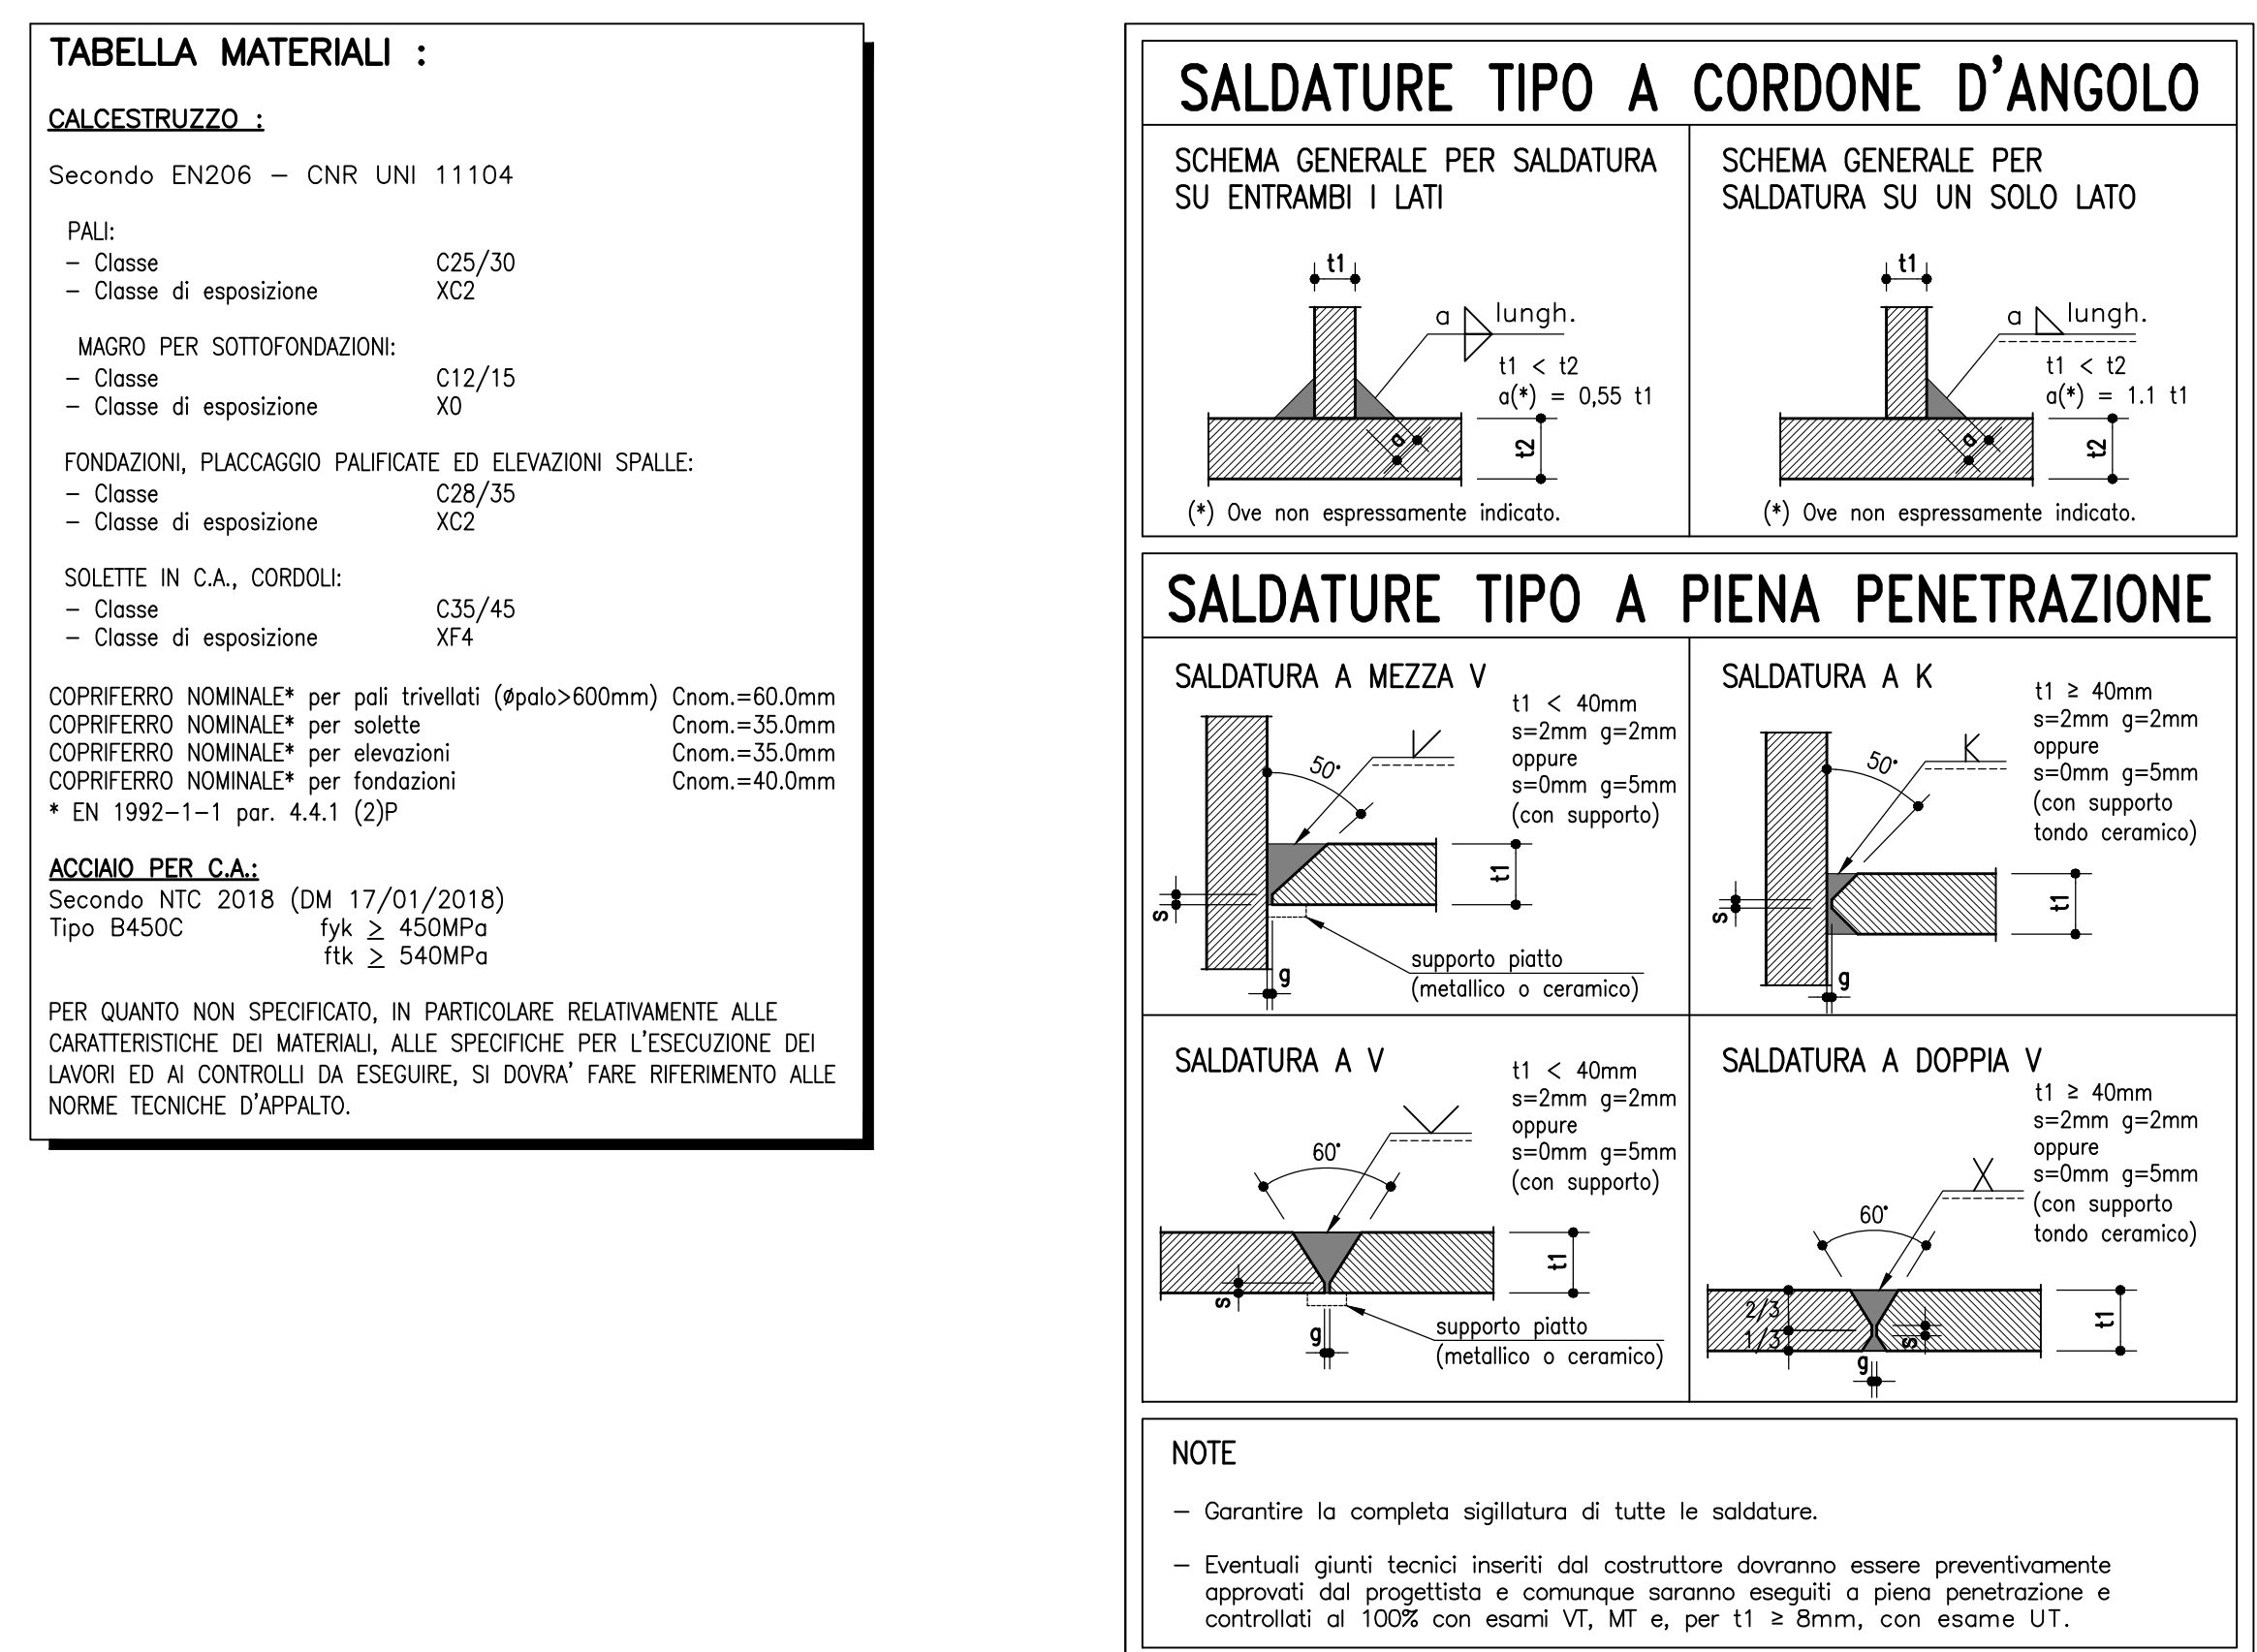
TABELLA MATERIALI :

CALCESTRUZZO :

Secondo EN206 – CNR UNI 11104

PALI:
– Classe C25/30
– Classe di esposizione XC2

MAGRO PER SOTTOFONDAZIONI:
– Classe C12/15
– Classe di esposizione X0

FONDAZIONI, PLACCAGGIO PALIFICATE ED ELEVAZIONI SPALLE:
– Classe C28/35
– Classe di esposizione XC2

SOLETTE IN C.A., CORDOLI:
– Classe C35/45
– Classe di esposizione XF4

COPRIFERRO NOMINALE* per pali trivellati (øpalo>600mm) Cnom.=60.0mm
COPRIFERRO NOMINALE* per solette Cnom.=35.0mm
COPRIFERRO NOMINALE* per elevazioni Cnom.=35.0mm
COPRIFERRO NOMINALE* per fondazioni Cnom.=40.0mm
* EN 1992–1–1 par. 4.4.1 (2)P

ACCIAIO PER C.A.:
Secondo NTC 2018 (DM 17/01/2018)
Tipo B450C fyk $\geq$ 450MPa
ftk $\geq$ 540MPa

PER QUANTO NON SPECIFICATO, IN PARTICOLARE RELATIVAMENTE ALLE CARATTERISTICHE DEI MATERIALI, ALLE SPECIFICHE PER L'ESECUZIONE DEI LAVORI ED AI CONTROLLI DA ESEGUIRE, SI DOVRA' FARE RIFERIMENTO ALLE NORME TECNICHE D'APPALTO.

SALDATURE TIPO A CORDONE D'ANGOLO

SCHEMA GENERALE PER SALDATURA SU ENTRAMBI I LATI

t1
a lungh.
t1 < t2
a(*) = 0,55 t1
a
t2
(*) Ove non espressamente indicato.

SCHEMA GENERALE PER SALDATURA SU UN SOLO LATO

t1
a lungh.
t1 < t2
a(*) = 1.1 t1
a
t2
(*) Ove non espressamente indicato.

SALDATURE TIPO A PIENA PENETRAZIONE

SALDATURA A MEZZA V
t1 < 40mm
s=2mm g=2mm
oppure
s=0mm g=5mm
(con supporto)
50°
t1
s
g
supporto piatto
(metallico o ceramico)

SALDATURA A K
t1 ≥ 40mm
s=2mm g=2mm
oppure
s=0mm g=5mm
(con supporto tondo ceramico)
50°
t1
s
g

SALDATURA A V
t1 < 40mm
s=2mm g=2mm
oppure
s=0mm g=5mm
(con supporto)
60°
t1
s
g
supporto piatto
(metallico o ceramico)

SALDATURA A DOPPIA V
t1 ≥ 40mm
s=2mm g=2mm
oppure
s=0mm g=5mm
(con supporto tondo ceramico)
60°
2/3
1/3
s
g
t1

NOTE

– Garantire la completa sigillatura di tutte le saldature.

– Eventuali giunti tecnici inseriti dal costruttore dovranno essere preventivamente approvati dal progettista e comunque saranno eseguiti a piena penetrazione e controllati al 100% con esami VT, MT e, per t1 ≥ 8mm, con esame UT.